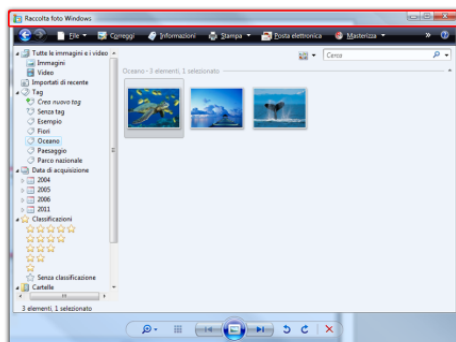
Raccolta foto Windows

File Correggi Informazioni Stampa Posta elettronica Masterizza

Cerca

Tutte le immagini e i video
Immagini
Video
Importati di recente
Tag
Crea nuovo tag
Senza tag
Esempio
Fiori
Oceano
Paesaggio
Parco nazionale
Data di acquisizione
2004
2005
2006
2011
Classificazioni
Senza classificazione
Cartelle

Oceano - 3 elementi, 1 selezionato

3 elementi, 1 selezionato